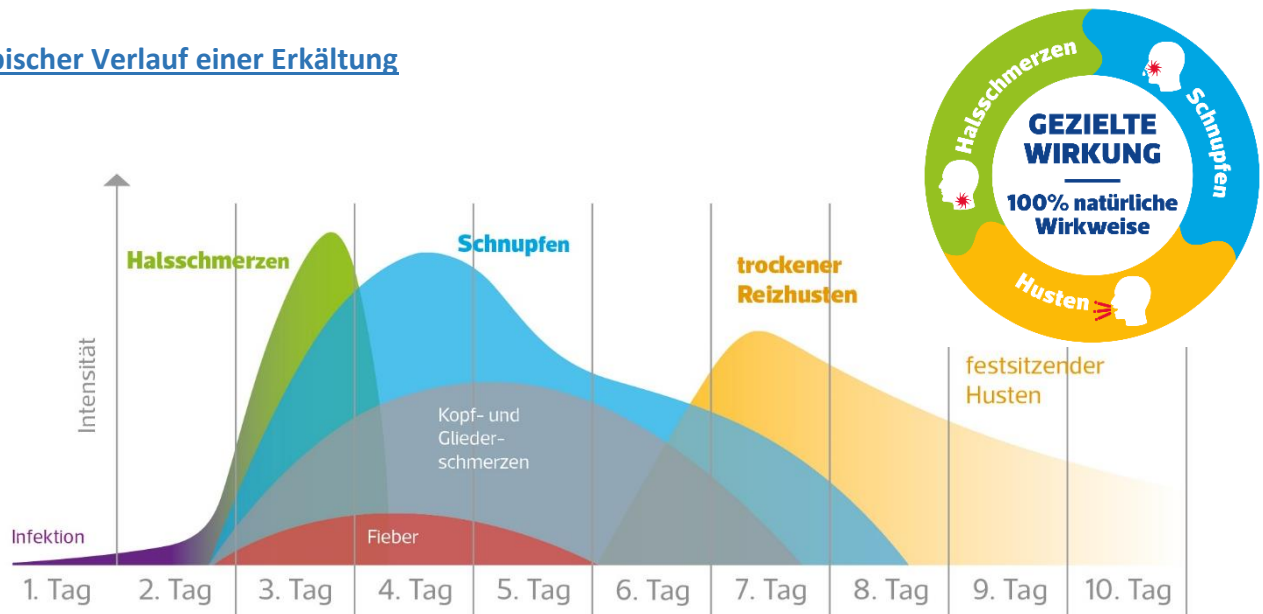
pischer Verlauf einer Erkältung

Halsschmerzen
Schnupfen
Husten
GEZIELTE WIRKUNG
100% natürliche Wirkweise

Intensität

Halsschmerzen

Schnupfen

trockener Reizhusten

festsitzender Husten

Kopf- und Glieder-schmerzen

Infektion

Fieber

1. Tag
2. Tag
3. Tag
4. Tag
5. Tag
6. Tag
7. Tag
8. Tag
9. Tag
10. Tag